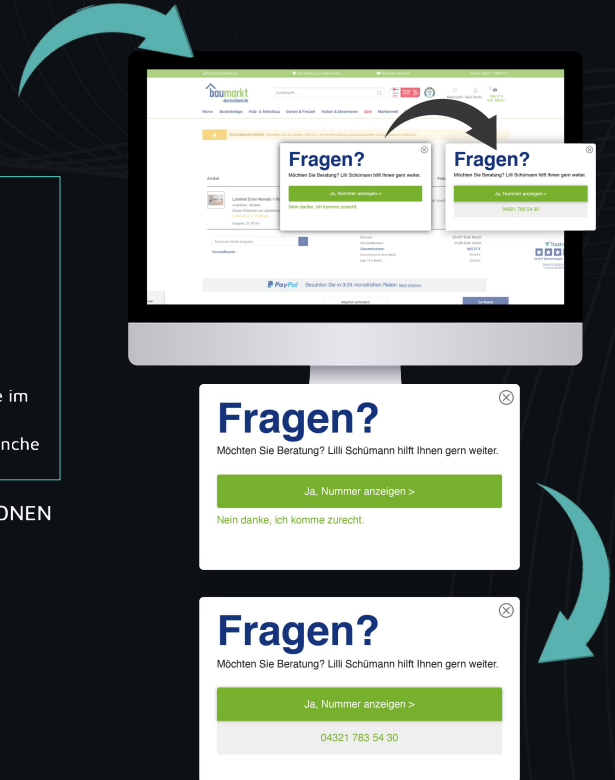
baumarkt
direkt

Home Bodenbeläge Holz- & Möbelbau Garten & Freizeit Farben & Baumarkt Sale Markenwelt

Fragen?
Möchten Sie Beratung? Lilli Schümann hilft Ihnen gern weiter.
Ja, Nummer anzeigen >
Nein danke, ich komme zurecht.

Fragen?
Möchten Sie Beratung? Lilli Schümann hilft Ihnen gern weiter.
Ja, Nummer anzeigen >
04321 783 54 30

PayPal Bezahlen Sie in 3-24 monatlichen Raten.

e im
nche
ONEN

Fragen?
Möchten Sie Beratung? Lilli Schümann hilft Ihnen gern weiter.
Ja, Nummer anzeigen >
Nein danke, ich komme zurecht.

Fragen?
Möchten Sie Beratung? Lilli Schümann hilft Ihnen gern weiter.
Ja, Nummer anzeigen >
04321 783 54 30